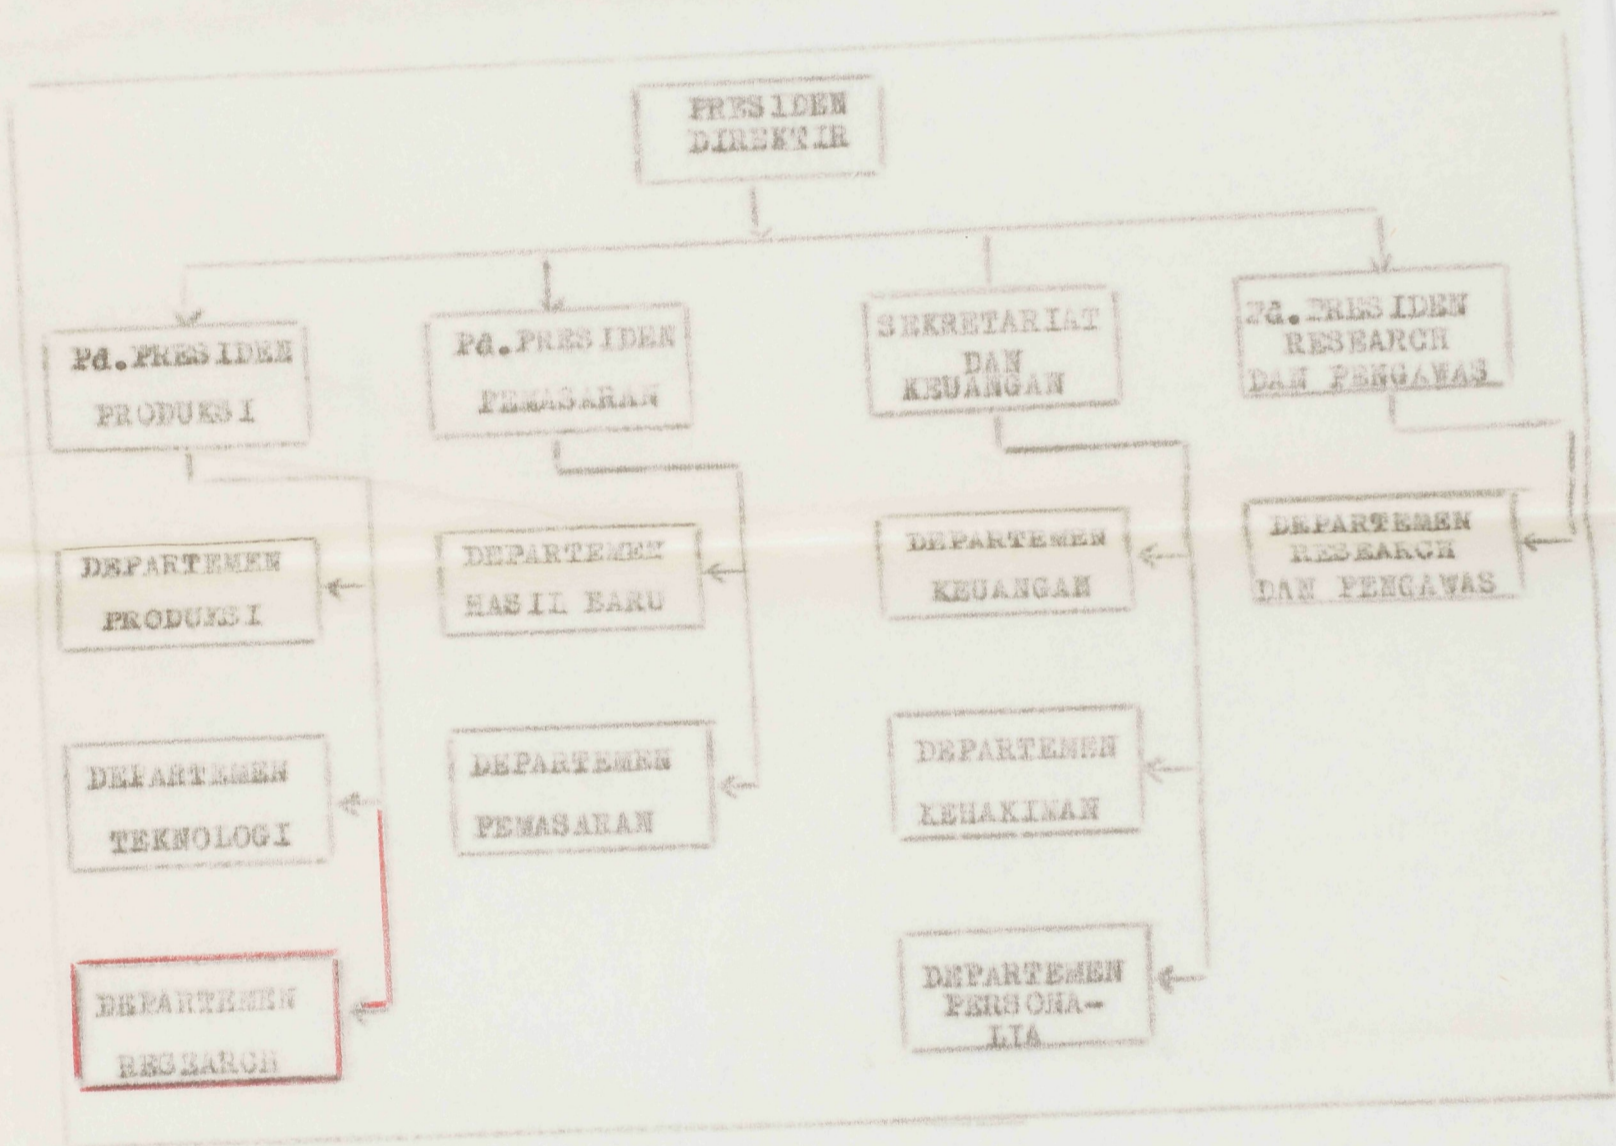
PRESIDEN DIREKTIR

Pd. PRESIDEN PRODUKSI

Pd. PRESIDEN PEMASARAN

SEKRETARIAT DAN KEUANGAN

Pd. PRESIDEN RESEARCH DAN PENGAWAS

DEPARTEMEN PRODUKSI

DEPARTEMEN TEKNOLOGI

DEPARTEMEN RESEARCH

DEPARTEMEN HASIL BARU

DEPARTEMEN PEMASARAN

DEPARTEMEN KEUANGAN

DEPARTEMEN KEHAKIMAN

DEPARTEMEN PERSONALIA

DEPARTEMEN RESEARCH DAN PENGAWAS